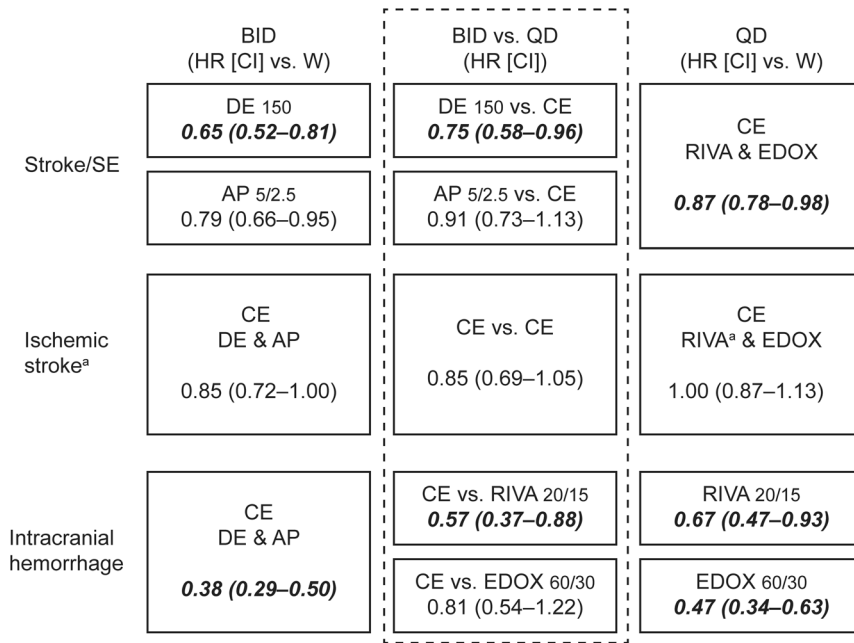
|  | BID (HR [CI] vs. W) | BID vs. QD (HR [CI]) | QD (HR [CI] vs. W) |
|---|---|---|---|
| Stroke/SE | DE 150 ***0.65 (0.52–0.81)*** | DE 150 vs. CE ***0.75 (0.58–0.96)*** | CE RIVA & EDOX ***0.87 (0.78–0.98)*** |
|  | AP 5/2.5 0.79 (0.66–0.95) | AP 5/2.5 vs. CE 0.91 (0.73–1.13) |  |
| Ischemic stroke$^a$ | CE DE & AP 0.85 (0.72–1.00) | CE vs. CE 0.85 (0.69–1.05) | CE RIVA$^a$ & EDOX 1.00 (0.87–1.13) |
| Intracranial hemorrhage | CE DE & AP ***0.38 (0.29–0.50)*** | CE vs. RIVA 20/15 ***0.57 (0.37–0.88)*** | RIVA 20/15 ***0.67 (0.47–0.93)*** |
|  |  | CE vs. EDOX 60/30 0.81 (0.54–1.22) | EDOX 60/30 ***0.47 (0.34–0.63)*** |